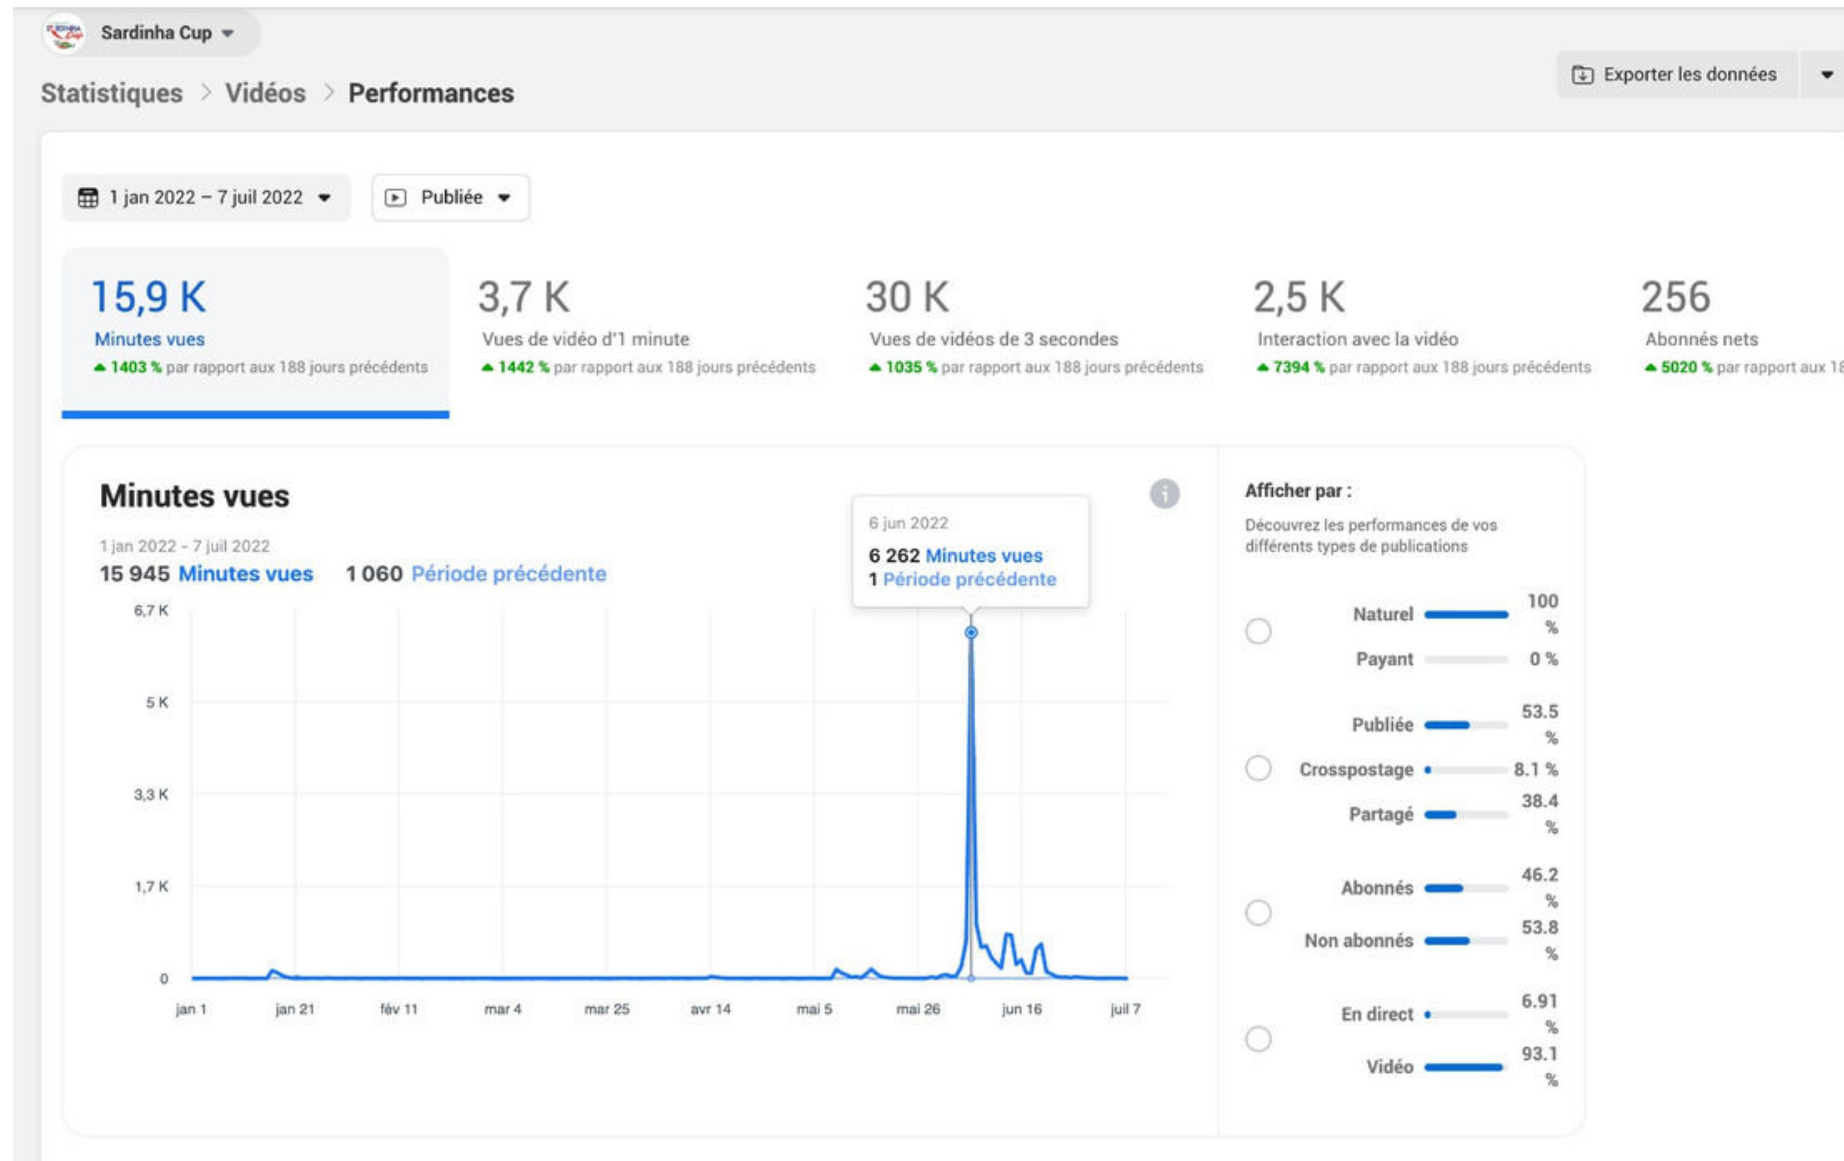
Sardinha Cup

Statistiques > Vidéos > Performances

Exporter les données

1 jan 2022 – 7 juil 2022

Publiée

15,9 K
Minutes vues
1403 % par rapport aux 188 jours précédents

3,7 K
Vues de vidéo d'1 minute
1442 % par rapport aux 188 jours précédents

30 K
Vues de vidéos de 3 secondes
1035 % par rapport aux 188 jours précédents

2,5 K
Interaction avec la vidéo
7394 % par rapport aux 188 jours précédents

256
Abonnés nets
5020 % par rapport aux 1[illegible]

Minutes vues

1 jan 2022 - 7 juil 2022
15 945 Minutes vues 1 060 Période précédente

6 jun 2022
6 262 Minutes vues
1 Période précédente

6,7 K
5 K
3,3 K
1,7 K
0

jan 1 jan 21 fév 11 mar 4 mar 25 avr 14 mai 5 mai 26 jun 16 juil 7

Afficher par :

Découvrez les performances de vos différents types de publications

| | |
|---|---|
| Naturel | 100 % |
| Payant | 0 % |
| Publiée | 53.5 % |
| Crosspostage | 8.1 % |
| Partagé | 38.4 % |
| Abonnés | 46.2 % |
| Non abonnés | 53.8 % |
| En direct | 6.91 % |
| Vidéo | 93.1 % |